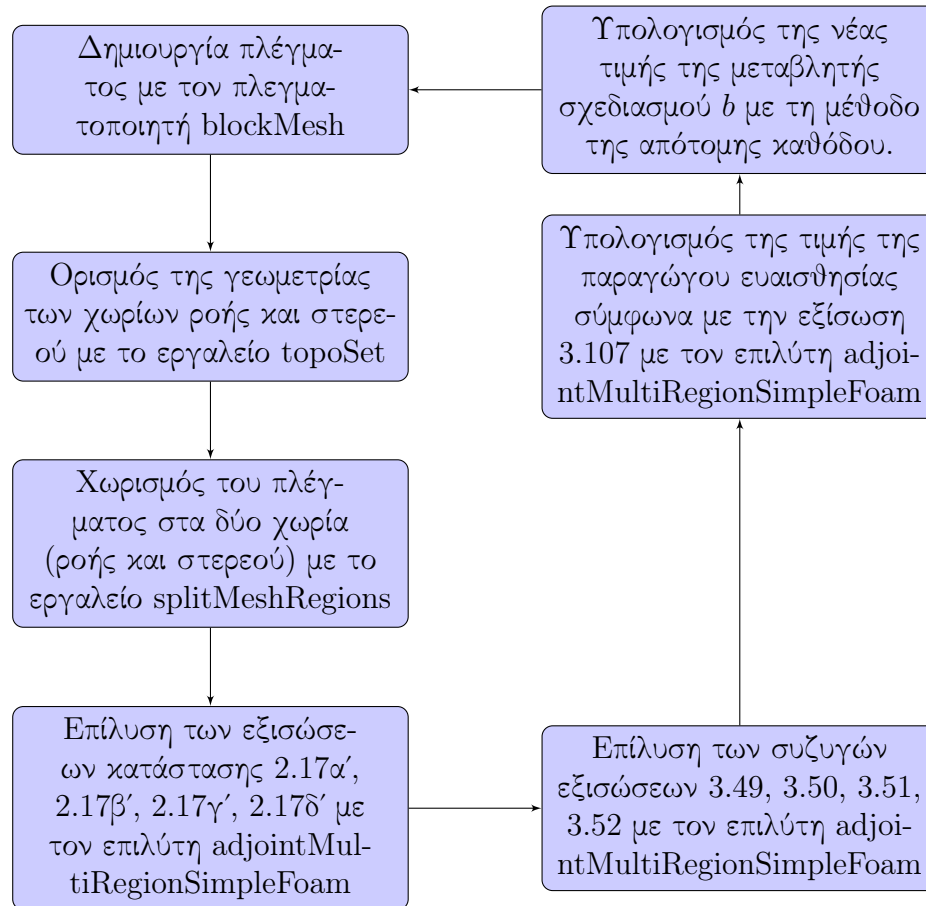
Δημιουργία πλέγματος με τον πλεγματοποιητή blockMesh

Ορισμός της γεωμετρίας των χωρίων ροής και στερεού με το εργαλείο topoSet

Χωρισμός του πλέγματος στα δύο χωρία (ροής και στερεού) με το εργαλείο splitMeshRegions

Επίλυση των εξισώσεων κατάστασης 2.17α΄, 2.17β΄, 2.17γ΄, 2.17δ΄ με τον επιλύτη adjointMultiRegionSimpleFoam

Επίλυση των συζυγών εξισώσεων 3.49, 3.50, 3.51, 3.52 με τον επιλύτη adjointMultiRegionSimpleFoam

Υπολογισμός της τιμής της παραγώγου ευαισθησίας σύμφωνα με την εξίσωση 3.107 με τον επιλύτη adjointMultiRegionSimpleFoam

Υπολογισμός της νέας τιμής της μεταβλητής σχεδιασμού $b$ με τη μέθοδο της απότομης καθόδου.